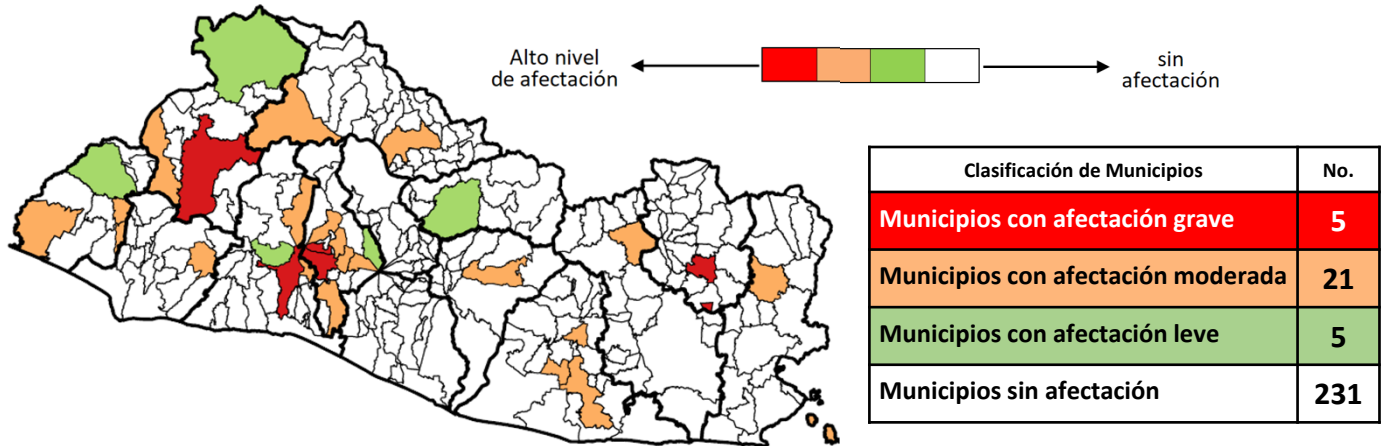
Alto nivel de afectación

sin afectación

| Clasificación de Municipios | No. |
|---|---|
| Municipios con afectación grave | 5 |
| Municipios con afectación moderada | 21 |
| Municipios con afectación leve | 5 |
| Municipios sin afectación | 231 |